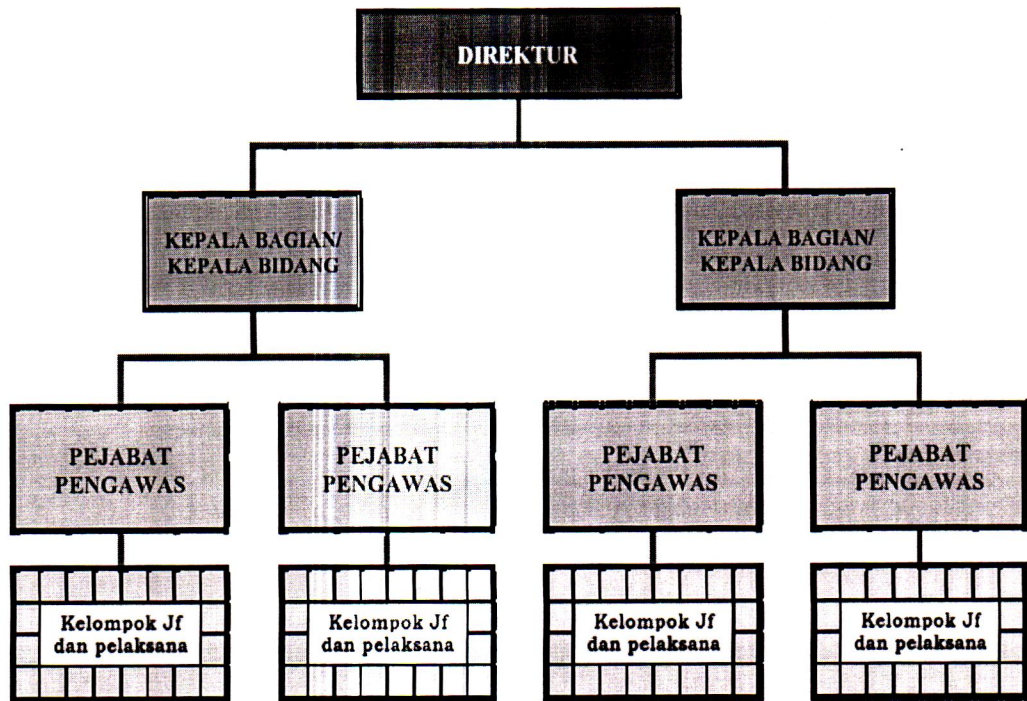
DIREKTUR

KEPALA BAGIAN/ KEPALA BIDANG

KEPALA BAGIAN/ KEPALA BIDANG

PEJABAT PENGAWAS

PEJABAT PENGAWAS

PEJABAT PENGAWAS

PEJABAT PENGAWAS

Kelompok Jf dan pelaksana

Kelompok Jf dan pelaksana

Kelompok Jf dan pelaksana

Kelompok Jf dan pelaksana